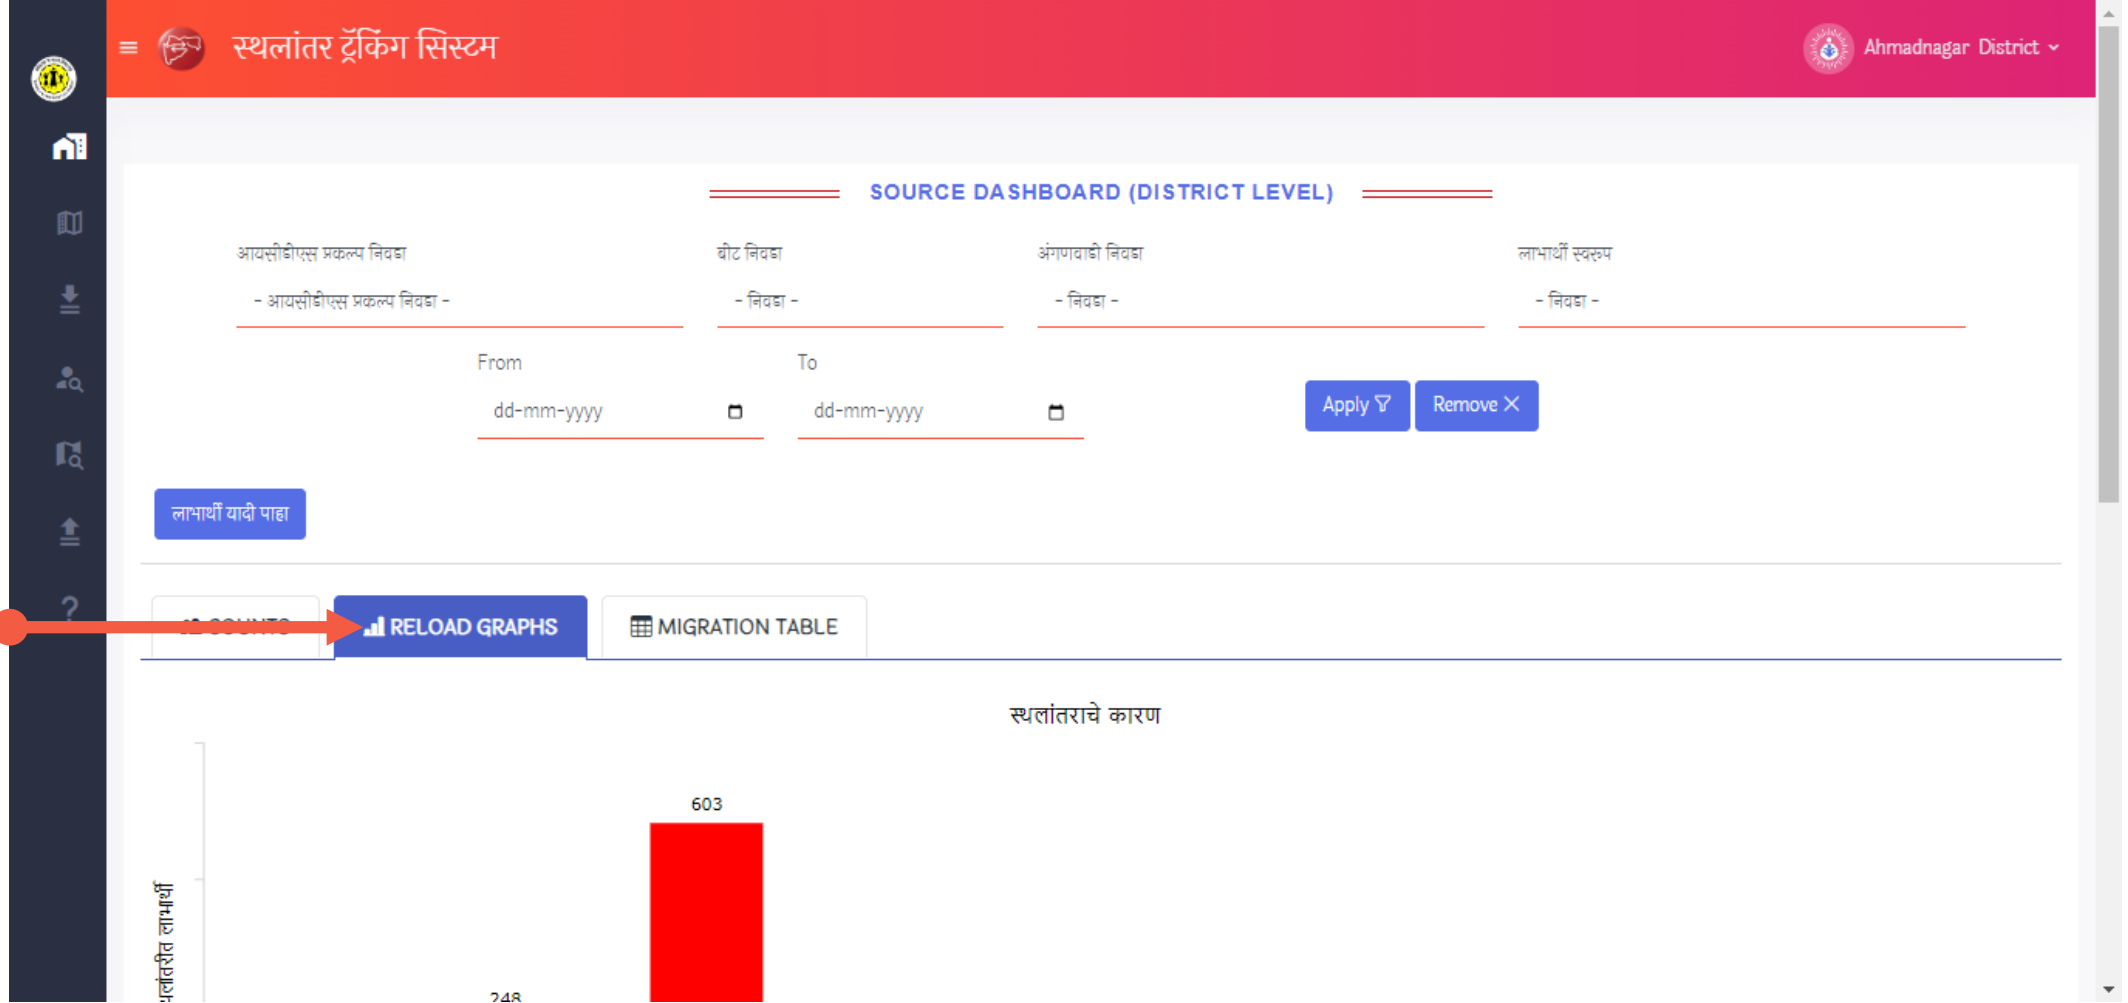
स्थलांतर ट्रॅकिंग सिस्टम

Ahmadnagar District

SOURCE DASHBOARD (DISTRICT LEVEL)

आयसीडीएस प्रकल्प निवडा

- आयसीडीएस प्रकल्प निवडा -

बीट निवडा

- निवडा -

अंगणवाडी निवडा

- निवडा -

लाभार्थी स्वरूप

- निवडा -

From

dd-mm-yyyy

To

dd-mm-yyyy

Apply

Remove

लाभार्थी यादी पाहा

COUNTS

RELOAD GRAPHS

MIGRATION TABLE

स्थलांतराचे कारण

603

248

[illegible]लांतरीत लाभार्थी